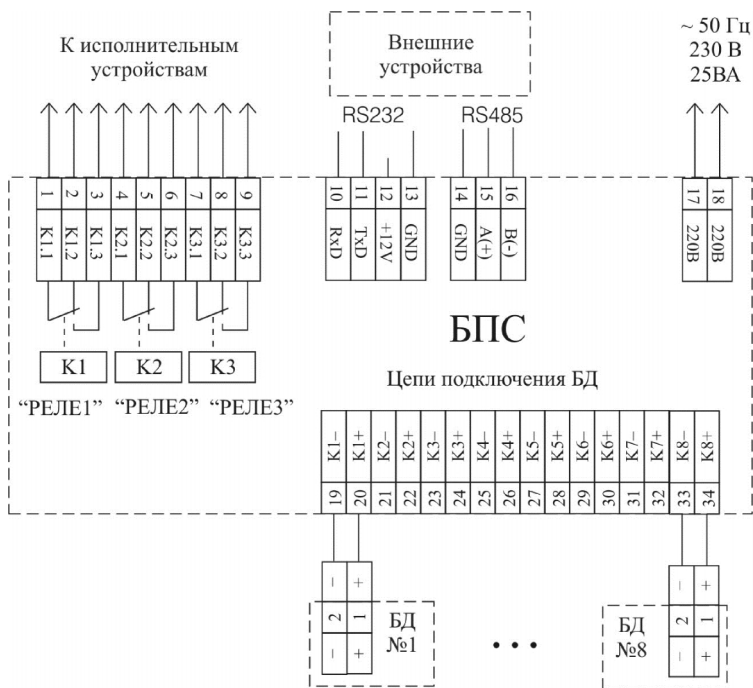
К исполнительным устройствам

Внешние устройства

~ 50 Гц
230 В
25ВА

RS232

RS485

1
K1.1
2
K1.2
3
K1.3
4
K2.1
5
K2.2
6
K2.3
7
K3.1
8
K3.2
9
K3.3

10
RxD
11
TxD
12
+12V
13
GND

14
GND
15
A(+)
16
B(-)

17
220В
18
220В

БПС

K1
K2
K3

"РЕЛЕ1" "РЕЛЕ2" "РЕЛЕ3"

Цепи подключения БД

| K1– | K1+ | K2– | K2+ | K3– | K3+ | K4– | K4+ | K5– | K5+ | K6– | K6+ | K7– | K7+ | K8– | K8+ |
|---|---|---|---|---|---|---|---|---|---|---|---|---|---|---|---|
| 19 | 20 | 21 | 22 | 23 | 24 | 25 | 26 | 27 | 28 | 29 | 30 | 31 | 32 | 33 | 34 |

– +
2 1
– +
БД
№1

• • •

– +
2 1
– +
БД
№8